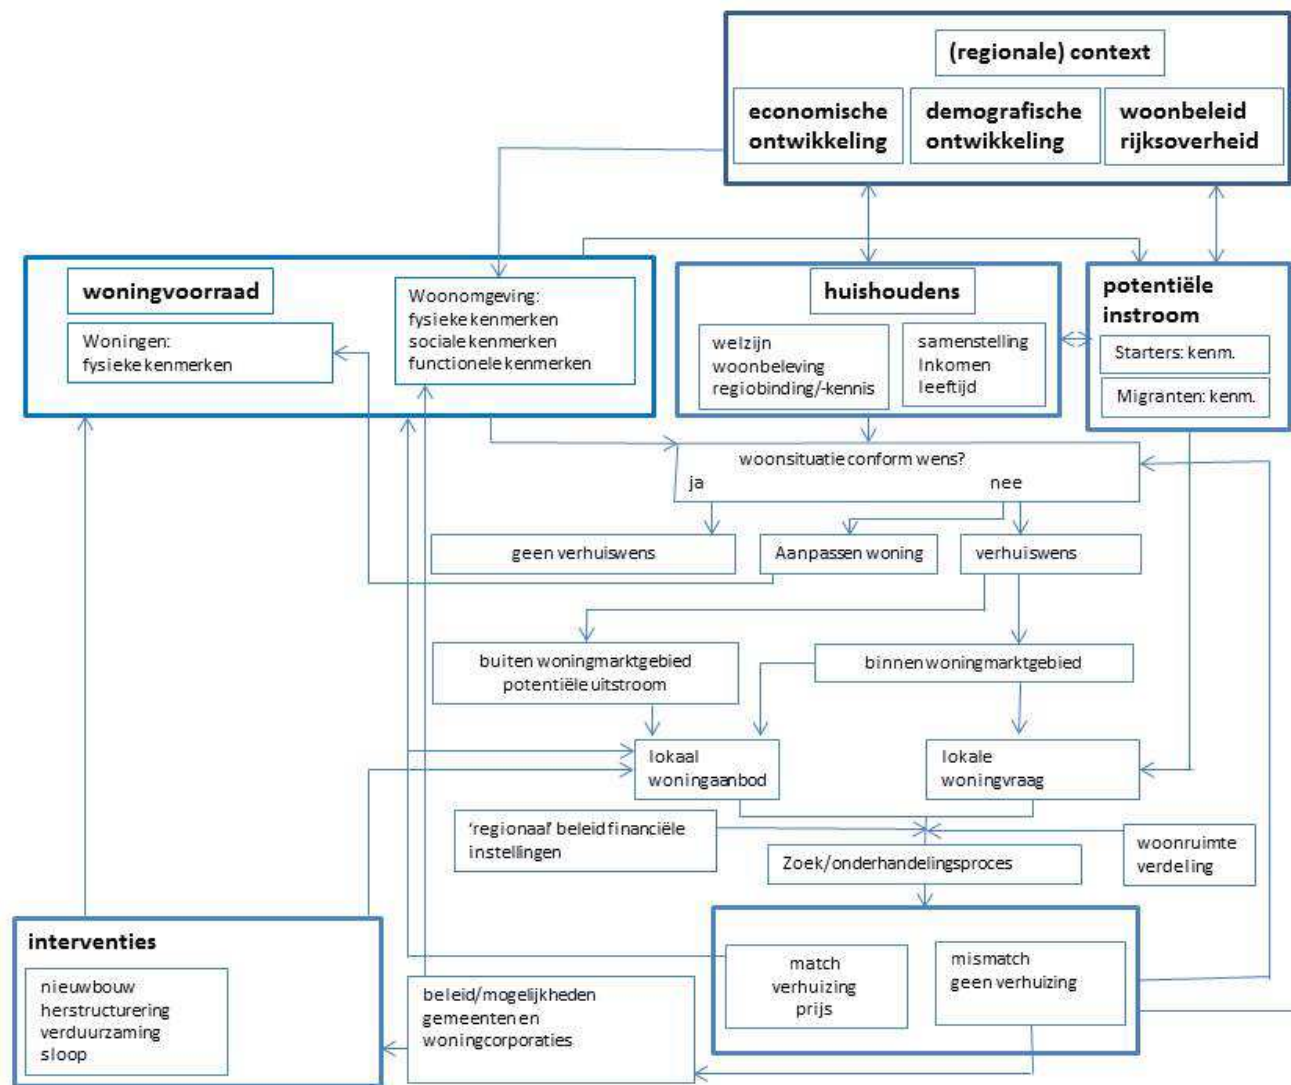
(regionale) context

economische ontwikkeling

demografische ontwikkeling

woonbeleid rijksoverheid

woningvoorraad

Woningen: fysieke kenmerken

Woonomgeving: fysieke kenmerken sociale kenmerken functionele kenmerken

huishoudens

welzijn woonbeleving regiobinding/-kennis

samenstelling Inkomen leeftijd

potentiële instroom

Starters: kenm.

Migranten: kenm.

woonsituatie conform wens?

ja

nee

geen verhuiswens

Aanpassen woning

verhuiswens

buiten woningmarktgebied potentiële uitstroom

binnen woningmarktgebied

lokaal woningaanbod

lokale woningvraag

'regionaal' beleid financiële instellingen

woonruimte verdeling

Zoek/onderhandelingsproces

interventies

nieuwbouw herstructurering verduurzaming sloop

beleid/mogelijkheden gemeenten en woningcorporaties

match verhuizing prijs

mismatch geen verhuizing